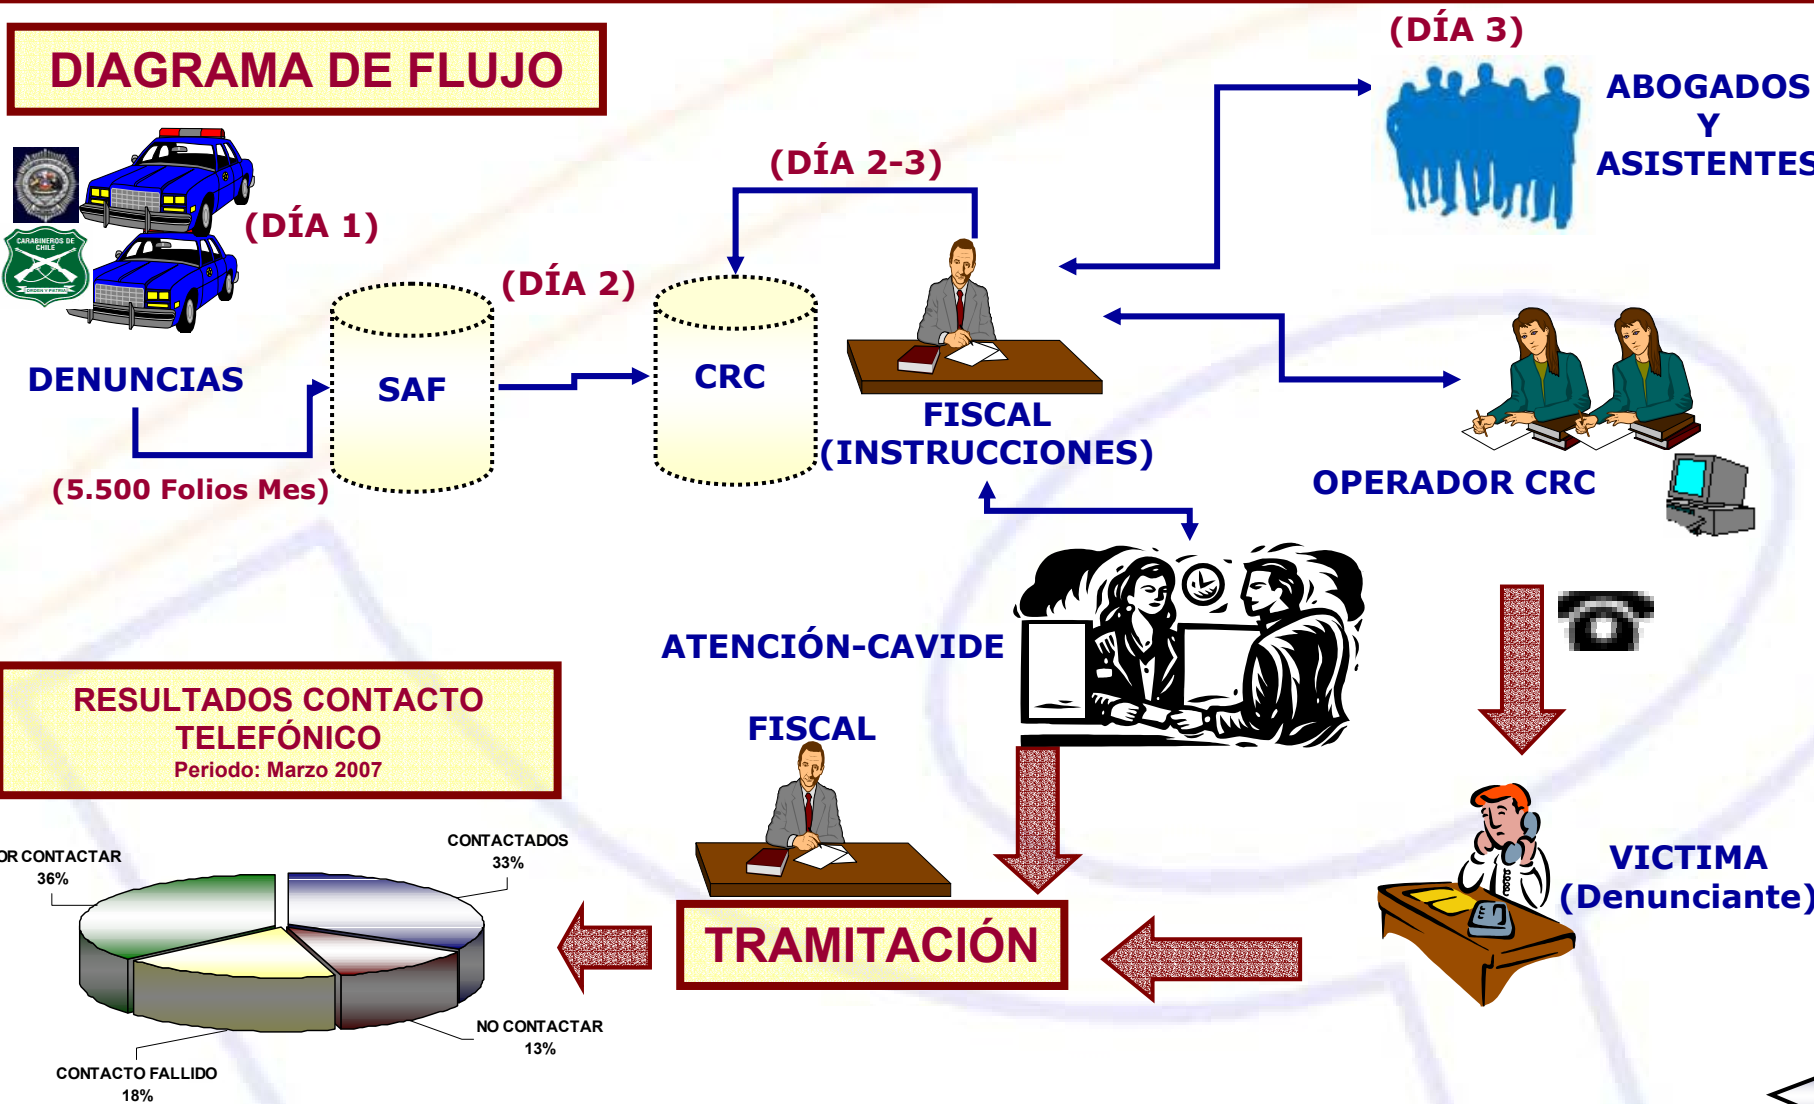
DIAGRAMA DE FLUJO

(DÍA 1)

DENUNCIAS

(5.500 Folios Mes)

SAF

(DÍA 2)

CRC

(DÍA 2-3)

FISCAL (INSTRUCCIONES)

(DÍA 3)

ABOGADOS Y ASISTENTES

OPERADOR CRC

ATENCIÓN-CAVIDE

FISCAL

VICTIMA (Denunciante)

TRAMITACIÓN

RESULTADOS CONTACTO TELEFÓNICO
Periodo: Marzo 2007

OR CONTACTAR 36%

CONTACTADOS 33%

NO CONTACTAR 13%

CONTACTO FALLIDO 18%